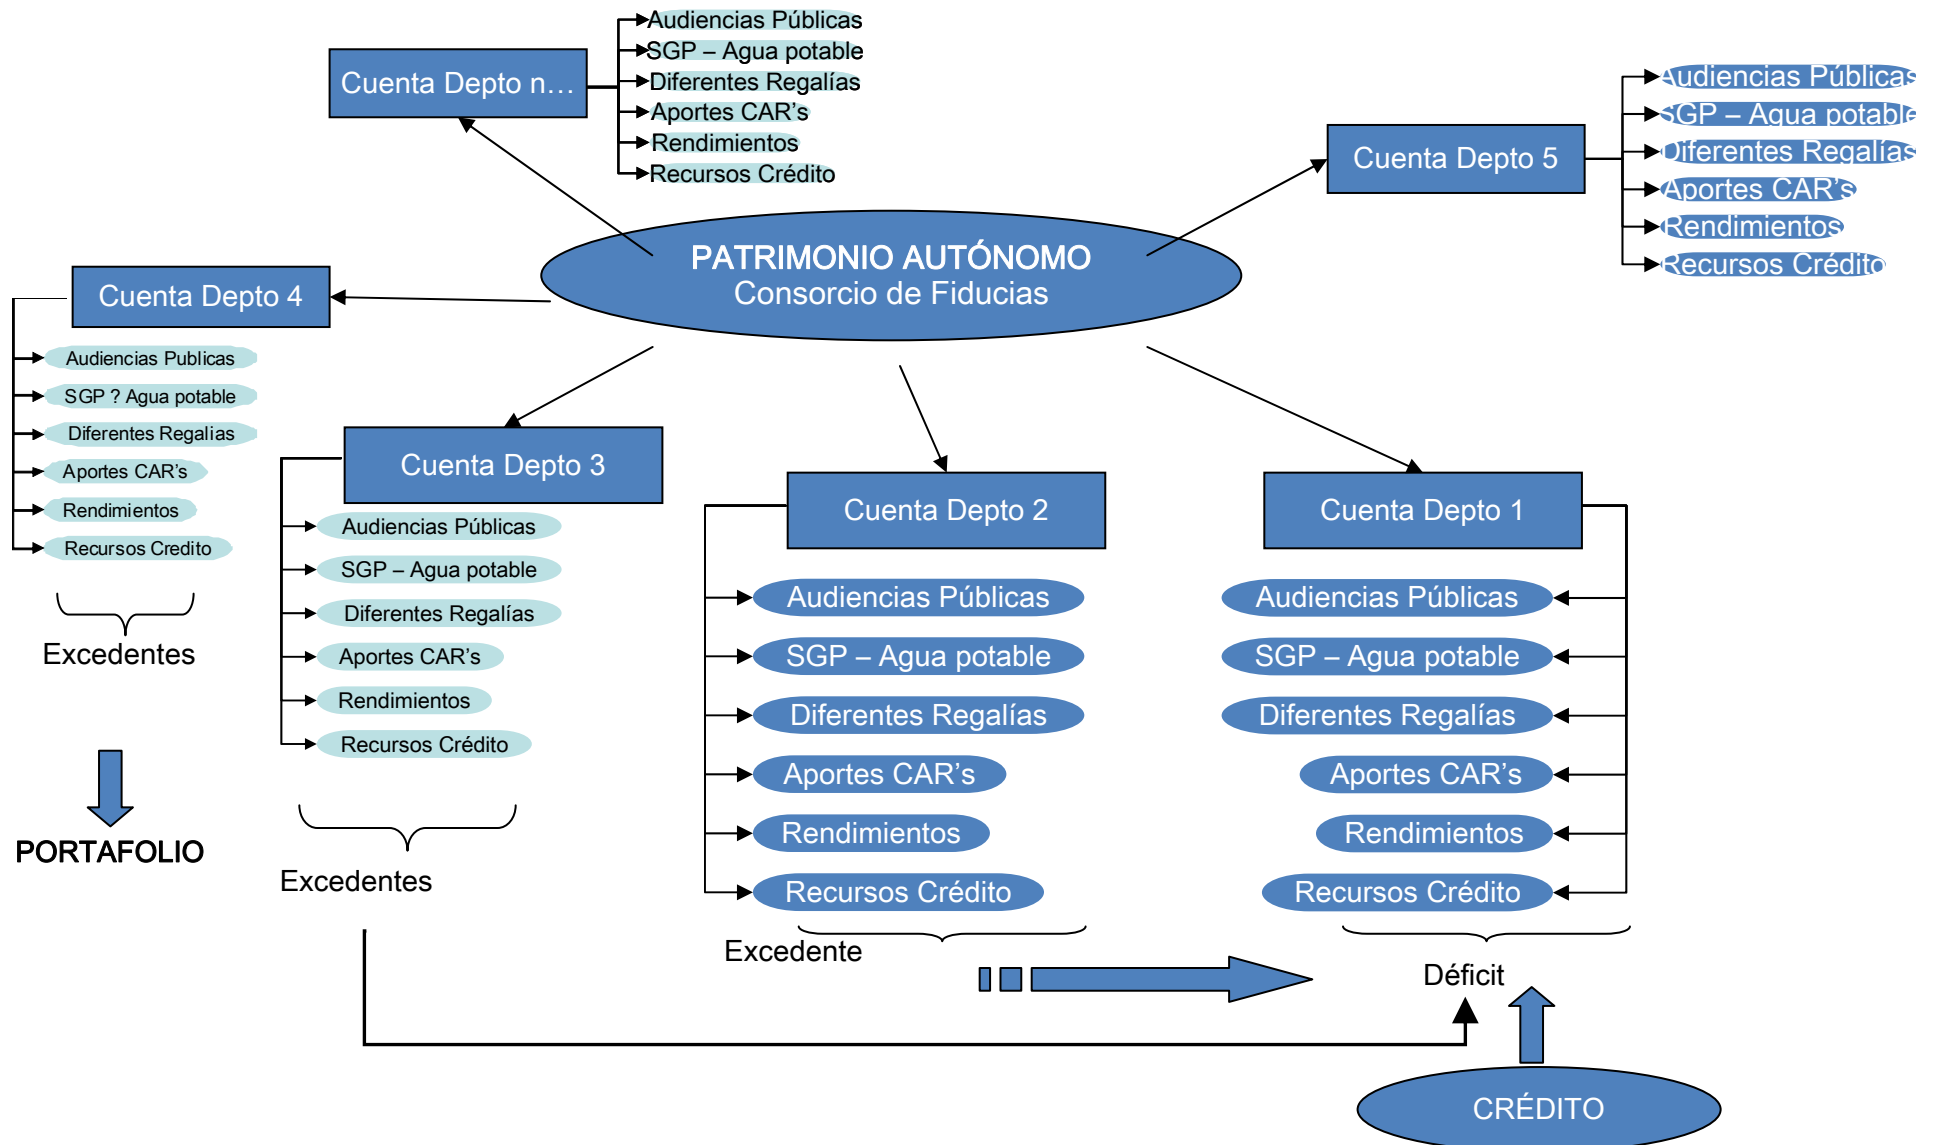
Cuenta Depto n…

Audiencias Públicas
SGP – Agua potable
Diferentes Regalías
Aportes CAR's
Rendimientos
Recursos Crédito

Cuenta Depto 5

Audiencias Públicas
SGP – Agua potable
Diferentes Regalías
Aportes CAR's
Rendimientos
Recursos Crédito

PATRIMONIO AUTÓNOMO
Consorcio de Fiducias

Cuenta Depto 4

Audiencias Publicas
SGP ? Agua potable
Diferentes Regalias
Aportes CAR's
Rendimientos
Recursos Credito

Excedentes

PORTAFOLIO

Cuenta Depto 3

Audiencias Públicas
SGP – Agua potable
Diferentes Regalías
Aportes CAR's
Rendimientos
Recursos Crédito

Excedentes

Cuenta Depto 2

Audiencias Públicas
SGP – Agua potable
Diferentes Regalías
Aportes CAR's
Rendimientos
Recursos Crédito

Excedente

Cuenta Depto 1

Audiencias Públicas
SGP – Agua potable
Diferentes Regalías
Aportes CAR's
Rendimientos
Recursos Crédito

Déficit

CRÉDITO